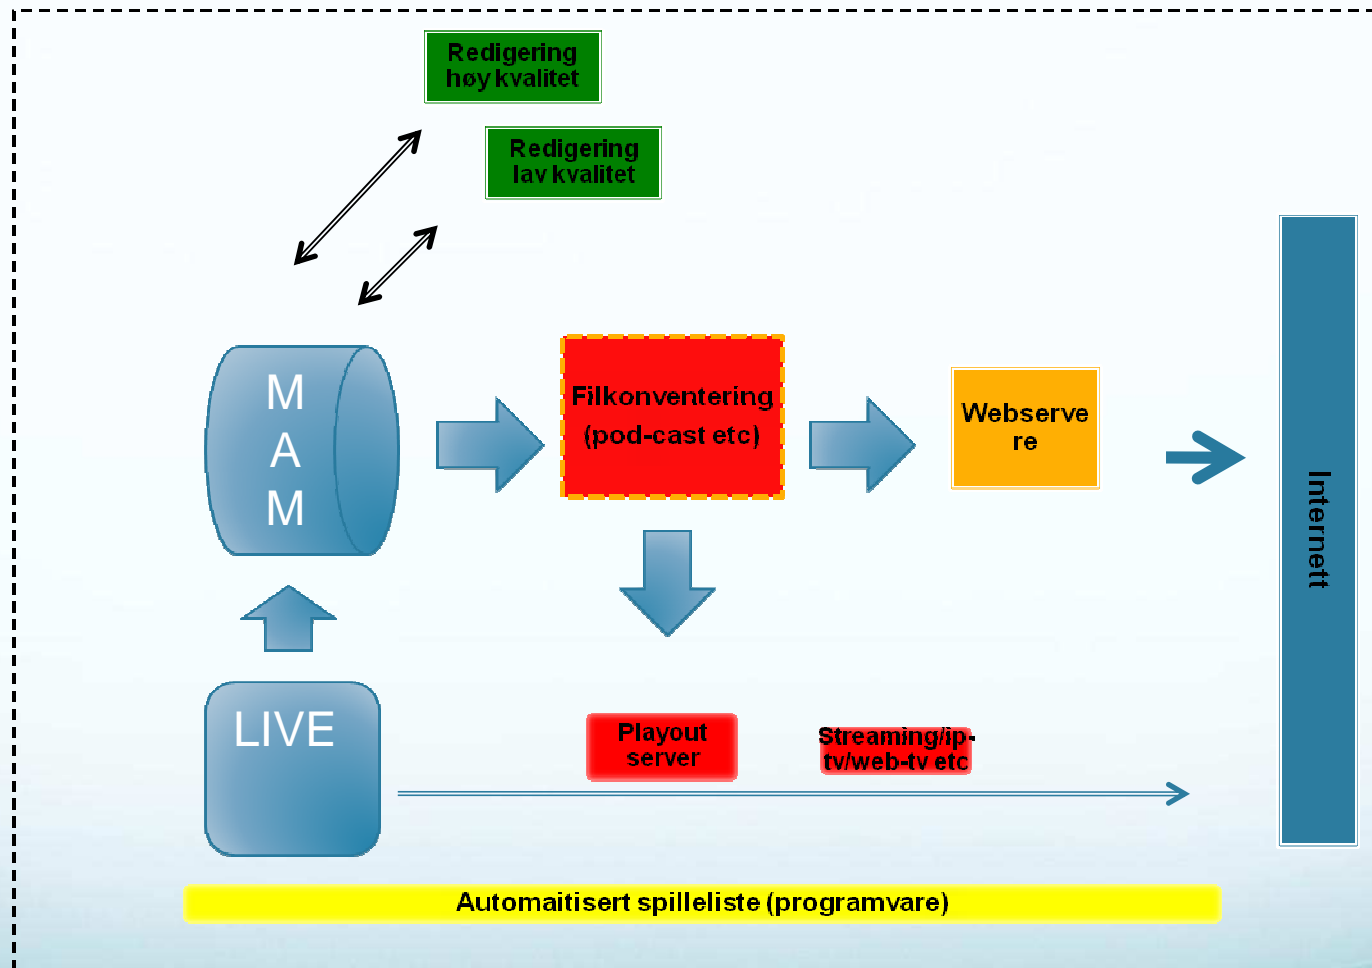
Redigering høy kvalitet

Redigering lav kvalitet

M
A
M

Filkonventering (pod-cast etc)

Webserve re

Internett

LIVE

Playout server

Streaming/ip-tv/web-tv etc

Automaitisert spilleliste (programvare)